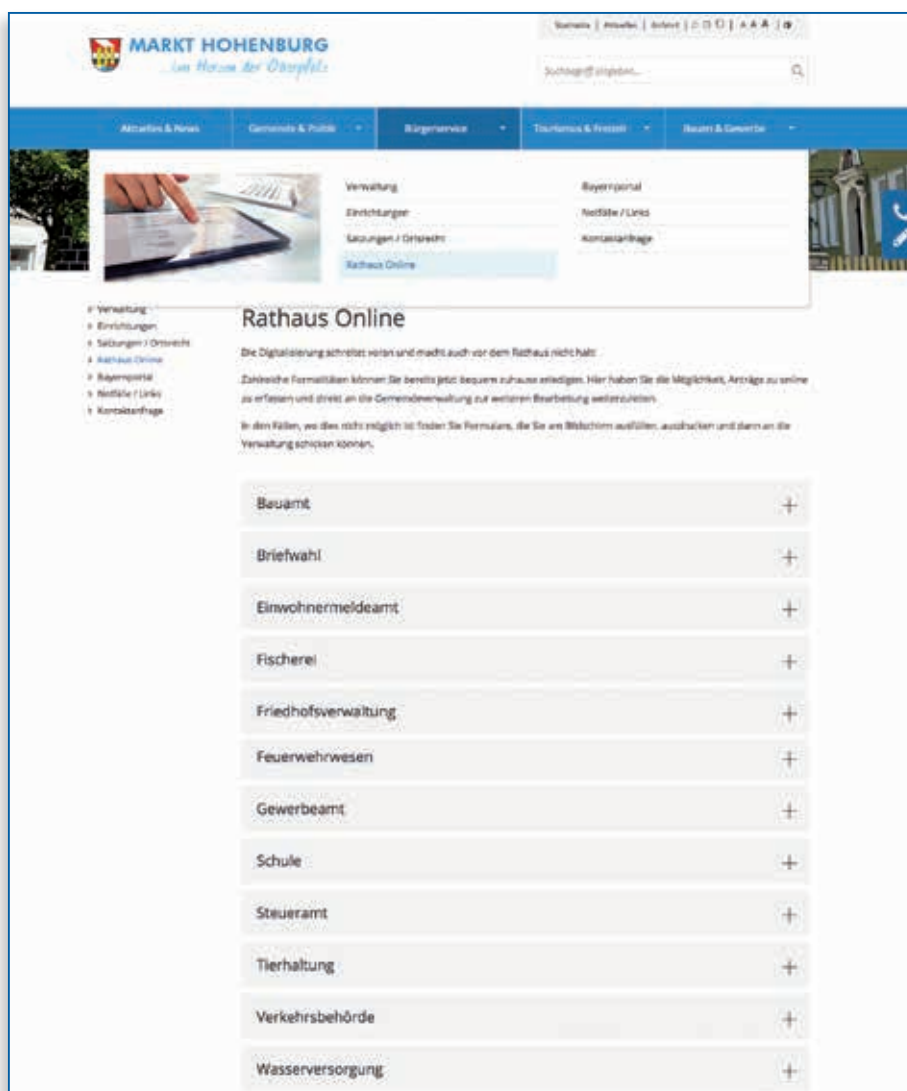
MARKT HOHENBURG
...im Herzen der Oberpfalz

Startseite | Aktuelles | Anfahrt | A A A |

Suchbegriff eingeben...

Aktuelles & News
Gemeinde & Politik
Bürgerservice
Tourismus & Freizeit
Bauen & Gewerbe

Verwaltung
Einrichtungen
Satzungen / Ortsrecht
Rathaus Online
Bayernportal
Notfälle / Links
Kontaktanfrage

Verwaltung
Einrichtungen
Satzungen / Ortsrecht
Rathaus Online
Bayernportal
Notfälle / Links
Kontaktanfrage

Rathaus Online

Die Digitalisierung schreitet voran und macht auch vor dem Rathaus nicht halt!

Zahlreiche Formalitäten können Sie bereits jetzt bequem zuhause erledigen. Hier haben Sie die Möglichkeit, Anträge zu online zu erfassen und direkt an die Gemeindeverwaltung zur weiteren Bearbeitung weiterzuleiten.

In den Fällen, wo dies nicht möglich ist finden Sie Formulare, die Sie am Bildschirm ausfüllen, ausdrucken und dann an die Verwaltung schicken können.

Bauamt +
Briefwahl +
Einwohnermeldeamt +
Fischerei +
Friedhofsverwaltung +
Feuerwehrwesen +
Gewerbeamt +
Schule +
Steueramt +
Tierhaltung +
Verkehrsbehörde +
Wasserversorgung +